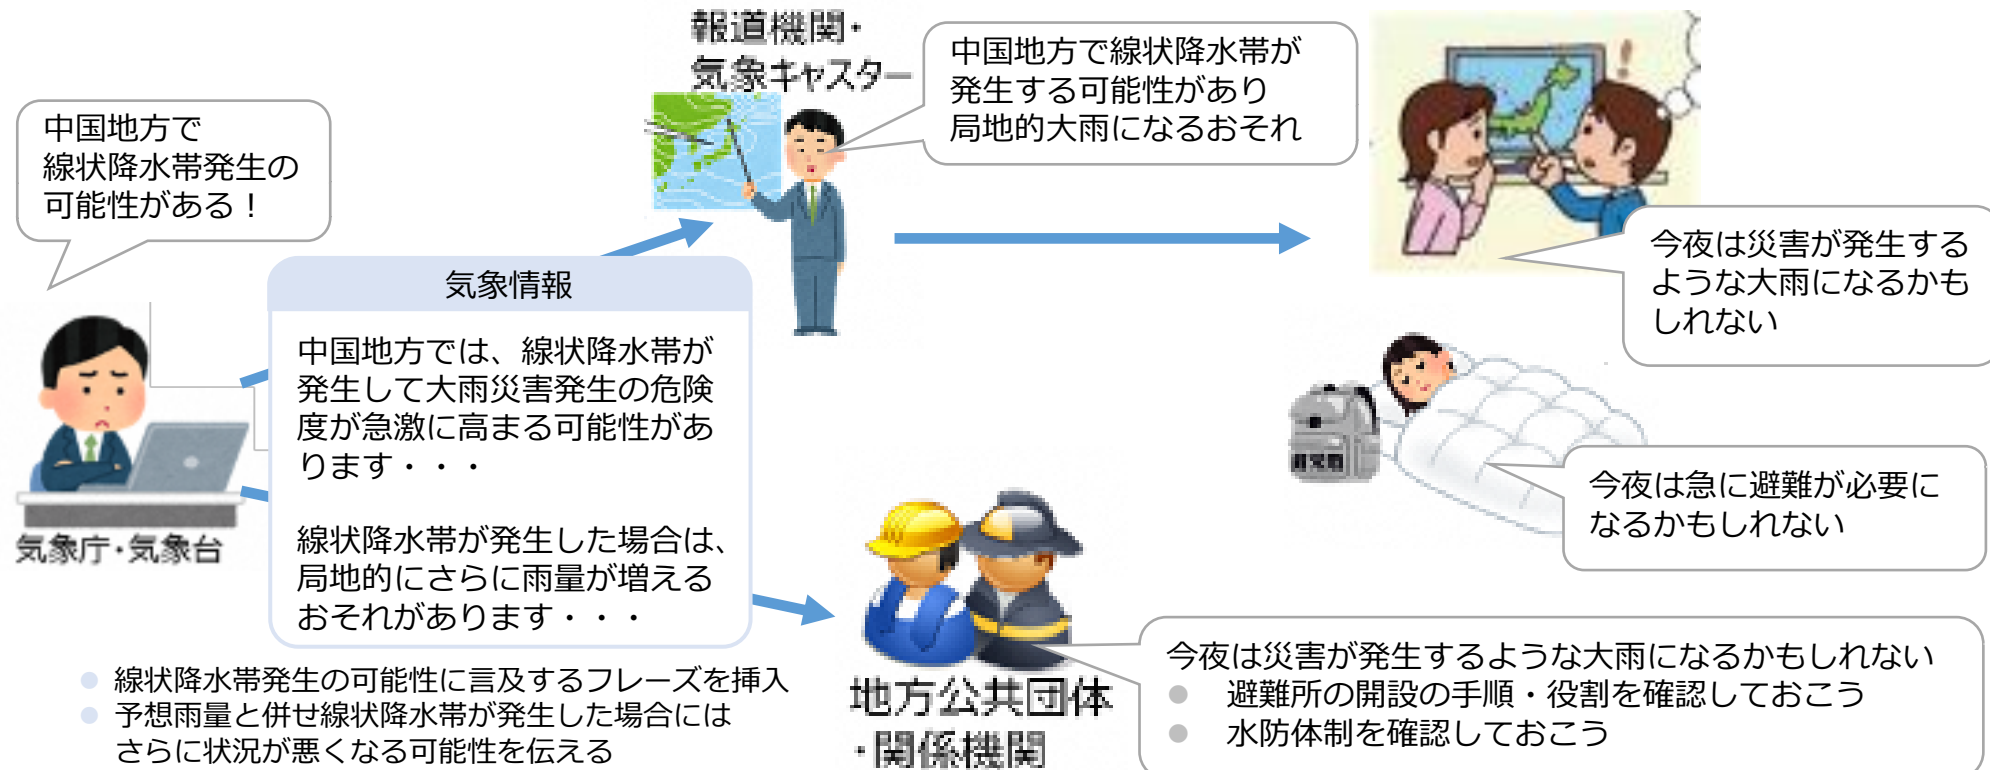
報道機関・
気象キャスター

中国地方で線状降水帯が発生する可能性があり局地的大雨になるおそれ

中国地方で線状降水帯発生の可能性がある！

気象情報

中国地方では、線状降水帯が発生して大雨災害発生の危険度が急激に高まる可能性があります・・・

線状降水帯が発生した場合は、局地的にさらに雨量が増えるおそれがあります・・・

気象庁・気象台

今夜は災害が発生するような大雨になるかもしれない

非常用

今夜は急に避難が必要になるかもしれない

● 線状降水帯発生の可能性に言及するフレーズを挿入
● 予想雨量と併せ線状降水帯が発生した場合にはさらに状況が悪くなる可能性を伝える

地方公共団体
・関係機関

今夜は災害が発生するような大雨になるかもしれない
● 避難所の開設の手順・役割を確認しておこう
● 水防体制を確認しておこう